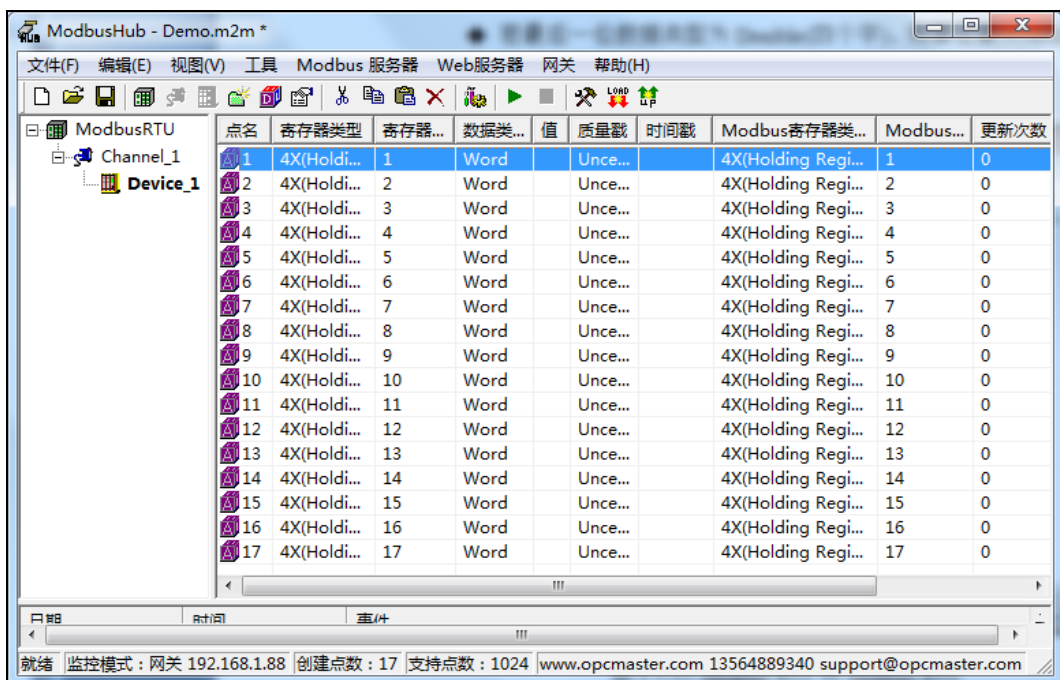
ModbusHub - Demo.m2m *

文件(F) 编辑(E) 视图(V) 工具 Modbus 服务器 Web服务器 网关 帮助(H)

ModbusRTU
Channel_1
Device_1

| 点名 | 寄存器类型 | 寄存器... | 数据类... | 值 | 质量戳 | 时间戳 | Modbus寄存器类... | Modbus... | 更新次数 |
|---|---|---|---|---|---|---|---|---|---|
| 1 | 4X(Holdi... | 1 | Word | | Unce... | | 4X(Holding Regi... | 1 | 0 |
| 2 | 4X(Holdi... | 2 | Word | | Unce... | | 4X(Holding Regi... | 2 | 0 |
| 3 | 4X(Holdi... | 3 | Word | | Unce... | | 4X(Holding Regi... | 3 | 0 |
| 4 | 4X(Holdi... | 4 | Word | | Unce... | | 4X(Holding Regi... | 4 | 0 |
| 5 | 4X(Holdi... | 5 | Word | | Unce... | | 4X(Holding Regi... | 5 | 0 |
| 6 | 4X(Holdi... | 6 | Word | | Unce... | | 4X(Holding Regi... | 6 | 0 |
| 7 | 4X(Holdi... | 7 | Word | | Unce... | | 4X(Holding Regi... | 7 | 0 |
| 8 | 4X(Holdi... | 8 | Word | | Unce... | | 4X(Holding Regi... | 8 | 0 |
| 9 | 4X(Holdi... | 9 | Word | | Unce... | | 4X(Holding Regi... | 9 | 0 |
| 10 | 4X(Holdi... | 10 | Word | | Unce... | | 4X(Holding Regi... | 10 | 0 |
| 11 | 4X(Holdi... | 11 | Word | | Unce... | | 4X(Holding Regi... | 11 | 0 |
| 12 | 4X(Holdi... | 12 | Word | | Unce... | | 4X(Holding Regi... | 12 | 0 |
| 13 | 4X(Holdi... | 13 | Word | | Unce... | | 4X(Holding Regi... | 13 | 0 |
| 14 | 4X(Holdi... | 14 | Word | | Unce... | | 4X(Holding Regi... | 14 | 0 |
| 15 | 4X(Holdi... | 15 | Word | | Unce... | | 4X(Holding Regi... | 15 | 0 |
| 16 | 4X(Holdi... | 16 | Word | | Unce... | | 4X(Holding Regi... | 16 | 0 |
| 17 | 4X(Holdi... | 17 | Word | | Unce... | | 4X(Holding Regi... | 17 | 0 |

日期 时间 事件

就绪 监控模式：网关 192.168.1.88 创建点数：17 支持点数：1024 www.opcmaster.com 13564889340 support@opcmaster.com